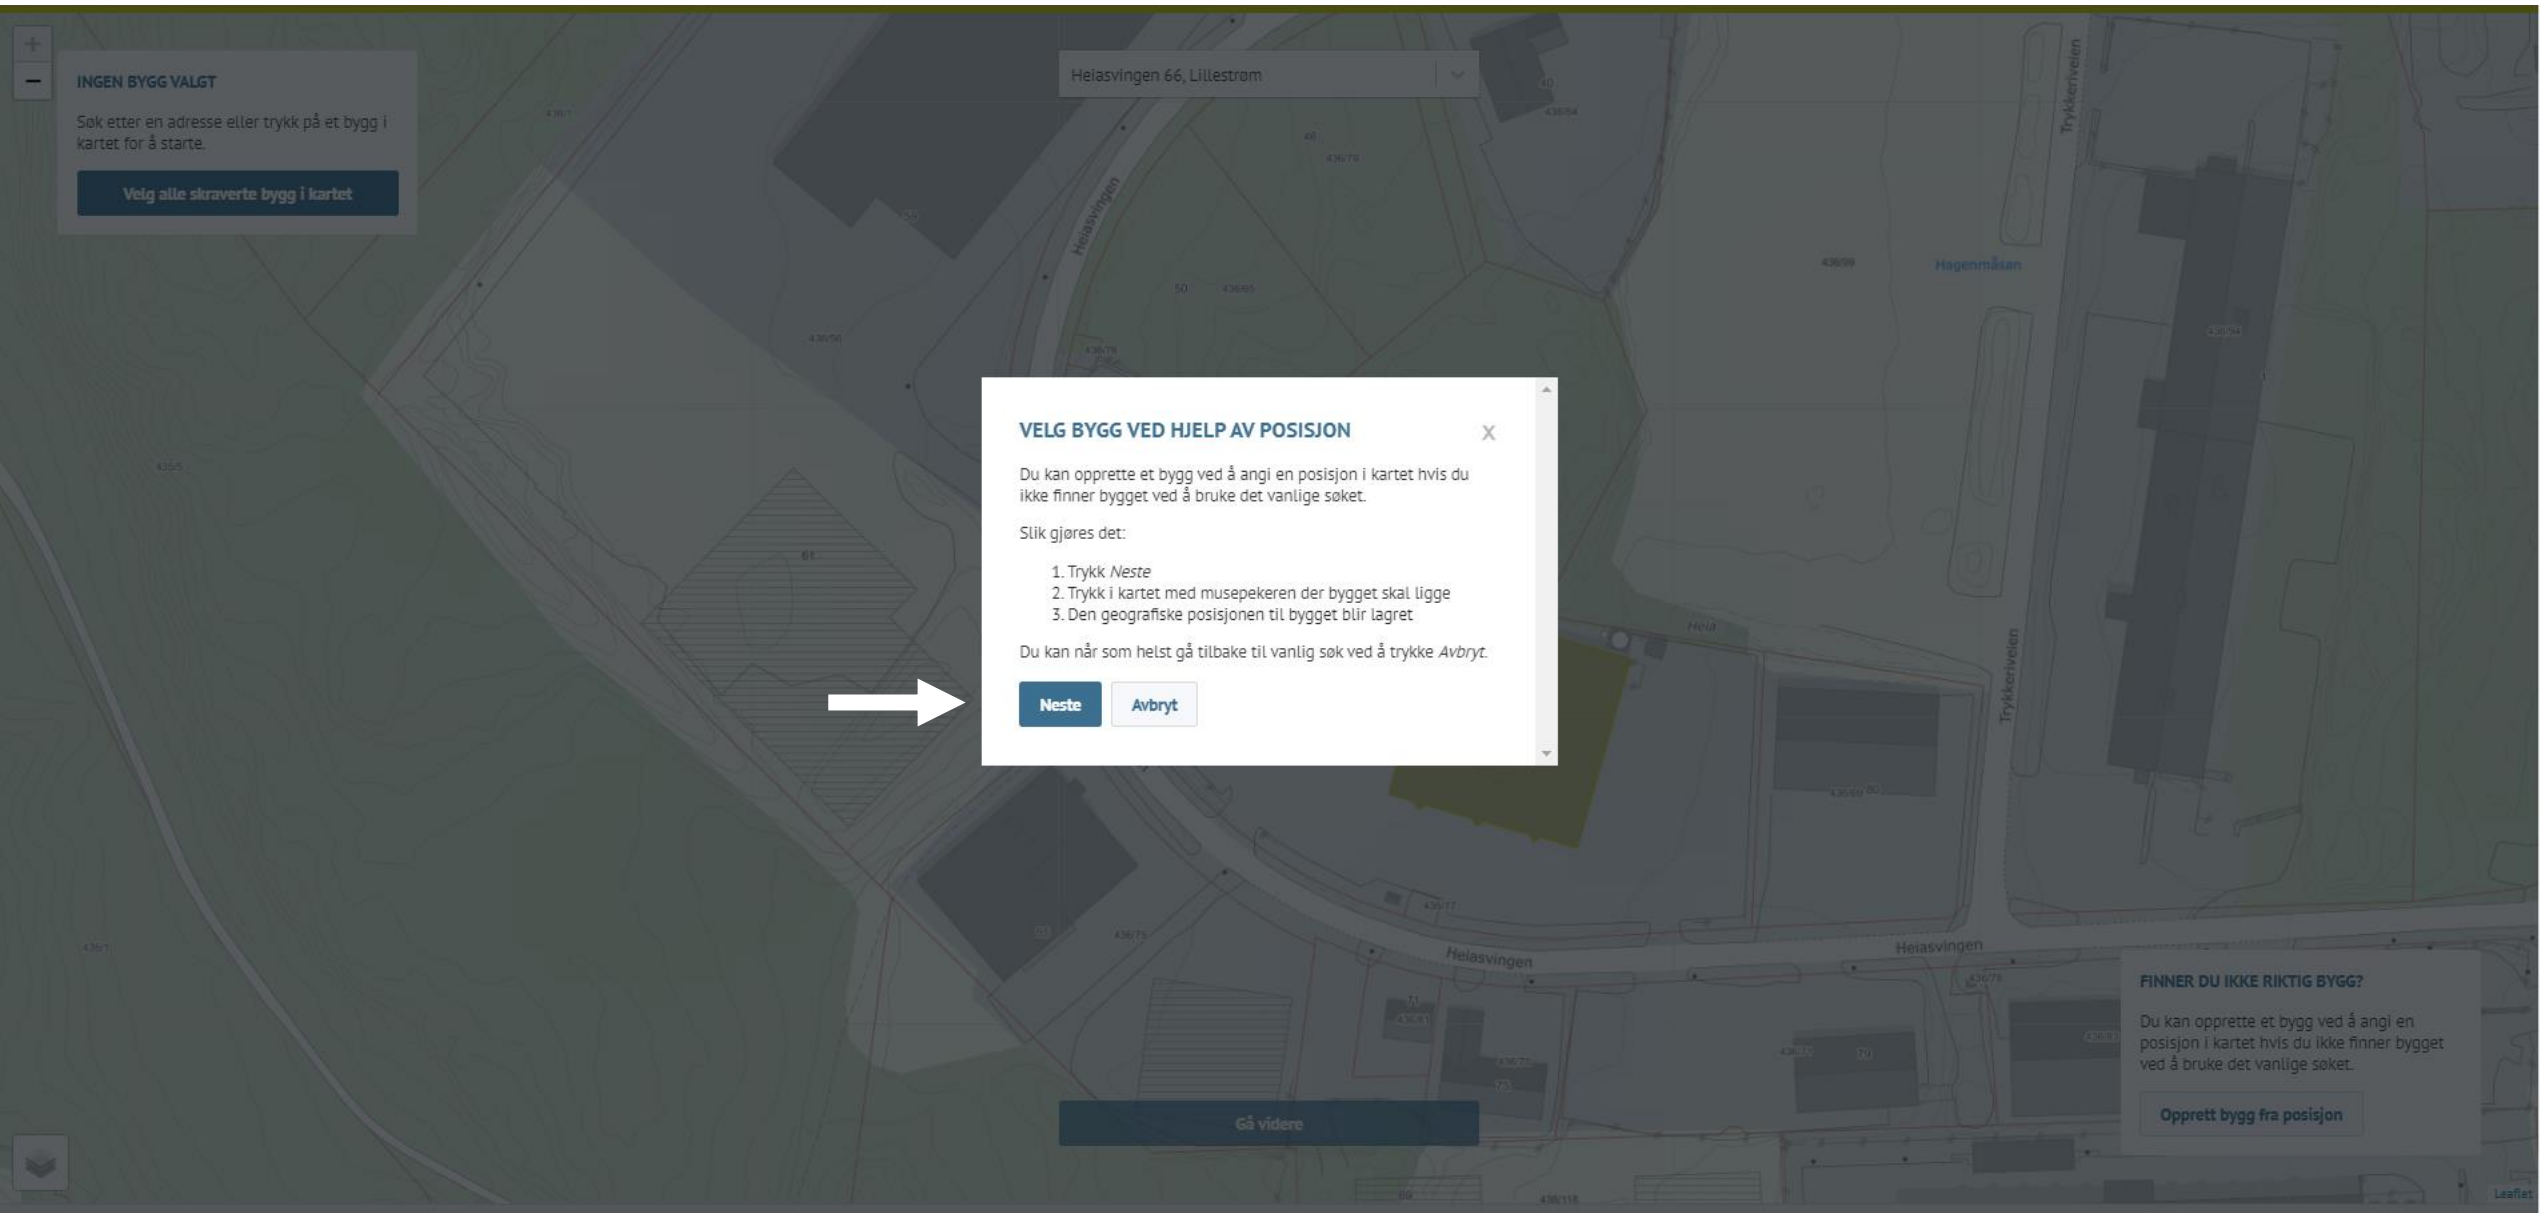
+
−

INGEN BYGG VALGT

Søk etter en adresse eller trykk på et bygg i kartet for å starte.

Velg alle skraverte bygg i kartet

Heiasvingen 66, Lillestrøm

Heiasvingen

Trykkerivegen

Hagenmåsan

VELG BYGG VED HJELP AV POSISJON

X

Du kan opprette et bygg ved å angi en posisjon i kartet hvis du ikke finner bygget ved å bruke det vanlige søket.

Slik gjøres det:

1. Trykk *Neste*
2. Trykk i kartet med musepekeren der bygget skal ligge
3. Den geografiske posisjonen til bygget blir lagret

Du kan når som helst gå tilbake til vanlig søk ved å trykke *Avbryt*.

Neste
Avbryt

Trykkerivegen

Heiasvingen

Heiasvingen

FINNER DU IKKE RIKTIG BYGG?

Du kan opprette et bygg ved å angi en posisjon i kartet hvis du ikke finner bygget ved å bruke det vanlige søket.

Opprett bygg fra posisjon

Gå videre

Leaflet